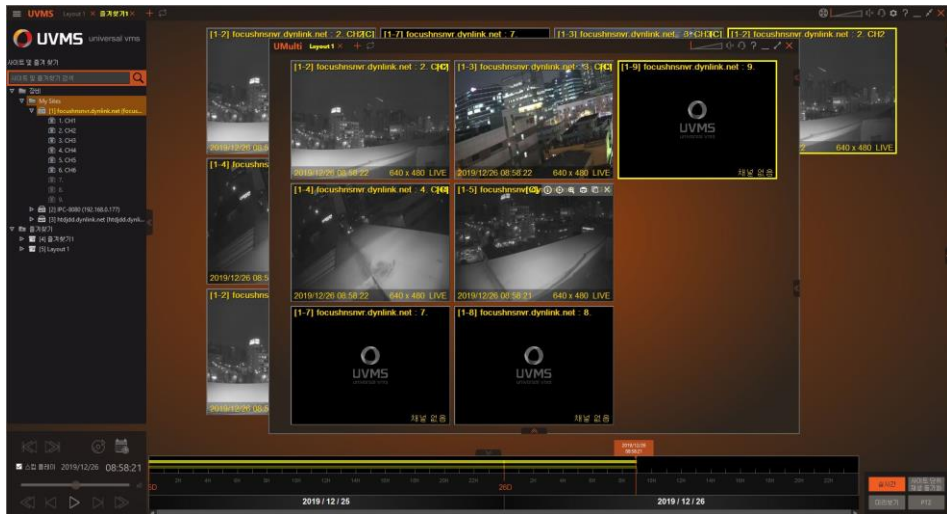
UVMS Layout 1 × 즐겨찾기 1 ×

UVMS universal vms

사이트 및 즐겨찾기

사이트 및 즐겨찾기 검색

장치
My Sites
[1] focushnsnvr.dynlink.net (focus...
1. CH1
2. CH2
3. CH3
4. CH4
5. CH5
6. CH6
7.
8.
9.
[2] IPC-8080 (192.168.0.177)
[3] htdjdd.dynlink.net (htdjdd.dynli...
즐겨찾기
[4] 즐겨찾기1
[5] Layout 1

[1-2] focushnsnvr.dynlink.net : 2. CH2
[1-7] focushnsnvr.dynlink.net : 7.
[1-3] focushnsnvr.dynlink.net : 3. CH3
[1-2] focushnsnvr.dynlink.net : 2. CH2

UMulti Layout 1 ×

[1-2] focushnsnvr.dynlink.net : 2. CH2
2019/12/26 08:58:22 640 x 480 LIVE

[1-3] focushnsnvr.dynlink.net : 3. CH3
2019/12/26 08:58:22 640 x 480 LIVE

[1-9] focushnsnvr.dynlink.net : 9.
UVMS
universal vms
채널 없음

[1-4] focushnsnvr.dynlink.net : 4. CH4
2019/12/26 08:58:22 640 x 480 LIVE

[1-5] focushnsnvr.dynlink.net
2019/12/26 08:58:21 640 x 480 LIVE

[1-7] focushnsnvr.dynlink.net : 7.
UVMS
universal vms
채널 없음

[1-8] focushnsnvr.dynlink.net : 8.
UVMS
universal vms
채널 없음

[1-4] focushns
2019/12/26 08:5
[1-2] focushns

640 x 480 LIVE

2019/12/26 08:58:21

2019/12/26 08:58:21

2019 / 12 / 25
2019 / 12 / 26

26D

실시간
사이트 및 즐겨찾기
PTZ